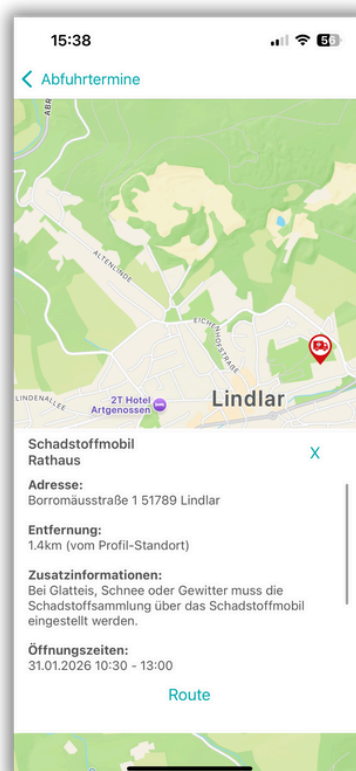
15:38

56

< Abfuhrtermine

ALTENLINDE

EICHENHOFSTRASSE

LINDENALLEE

2T Hotel Artgenossen

Lindlar

Schadstoffmobil
Rathaus

X

Adresse:
Borromäusstraße 1 51789 Lindlar

Entfernung:
1.4km (vom Profil-Standort)

Zusatzinformationen:
Bei Glatteis, Schnee oder Gewitter muss die Schadstoffsammlung über das Schadstoffmobil eingestellt werden.

Öffnungszeiten:
31.01.2026 10:30 - 13:00

Route